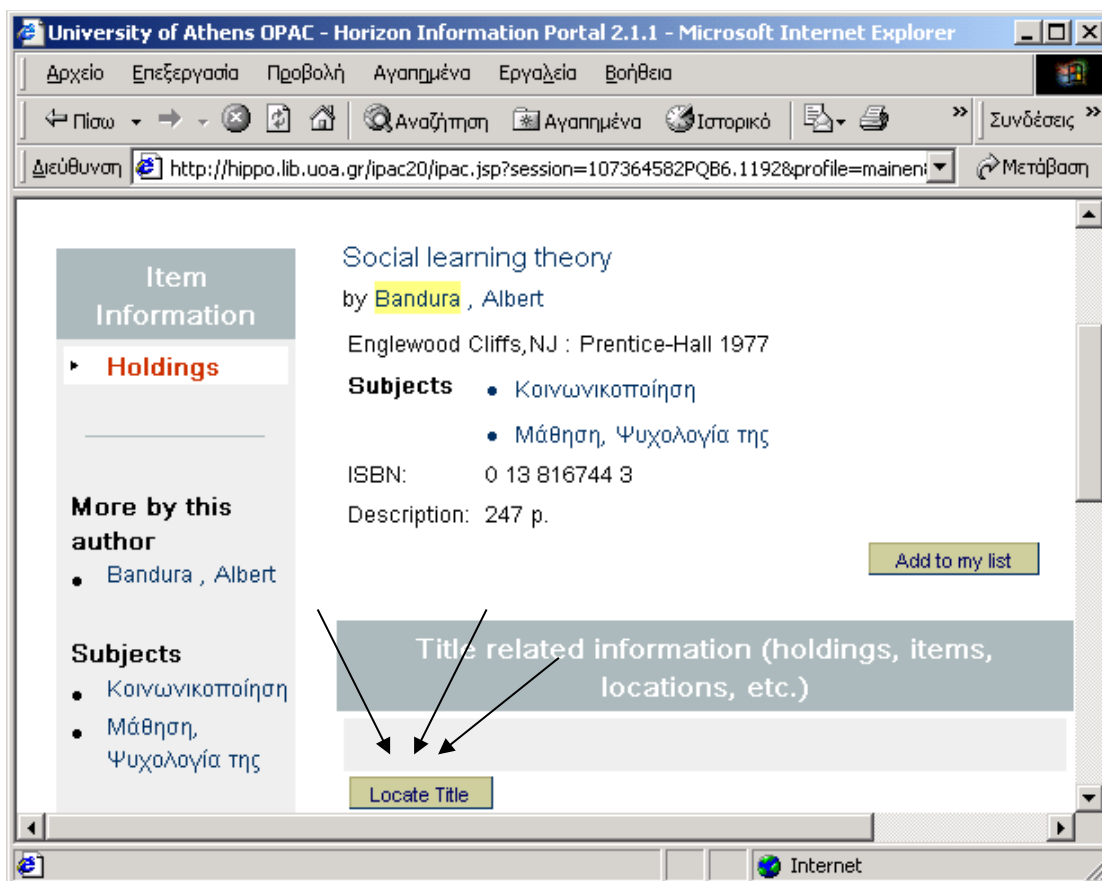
University of Athens OPAC - Horizon Information Portal 2.1.1 - Microsoft Internet Explorer

Αρχείο Επεξεργασία Προβολή Αγαπημένα Εργαλεία Βοήθεια

Πίσω Αναζήτηση Αγαπημένα Ιστορικό Συνδέσεις

Διεύθυνση http://hippo.lib.uoa.gr/ipac20/ipac.jsp?session=107364582PQB6.1192&profile=mainen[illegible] Μετάβαση

Item Information

Holdings

More by this author

Bandura , Albert

Subjects

Κοινωνικοποίηση

Μάθηση, Ψυχολογία της

Social learning theory

by Bandura , Albert

Englewood Cliffs,NJ : Prentice-Hall 1977

| Subjects | Κοινωνικοποίηση |
|---|---|
| | Μάθηση, Ψυχολογία της |
| ISBN: | 0 13 816744 3 |
| Description: | 247 p. |

Add to my list

Title related information (holdings, items, locations, etc.)

Locate Title

Internet